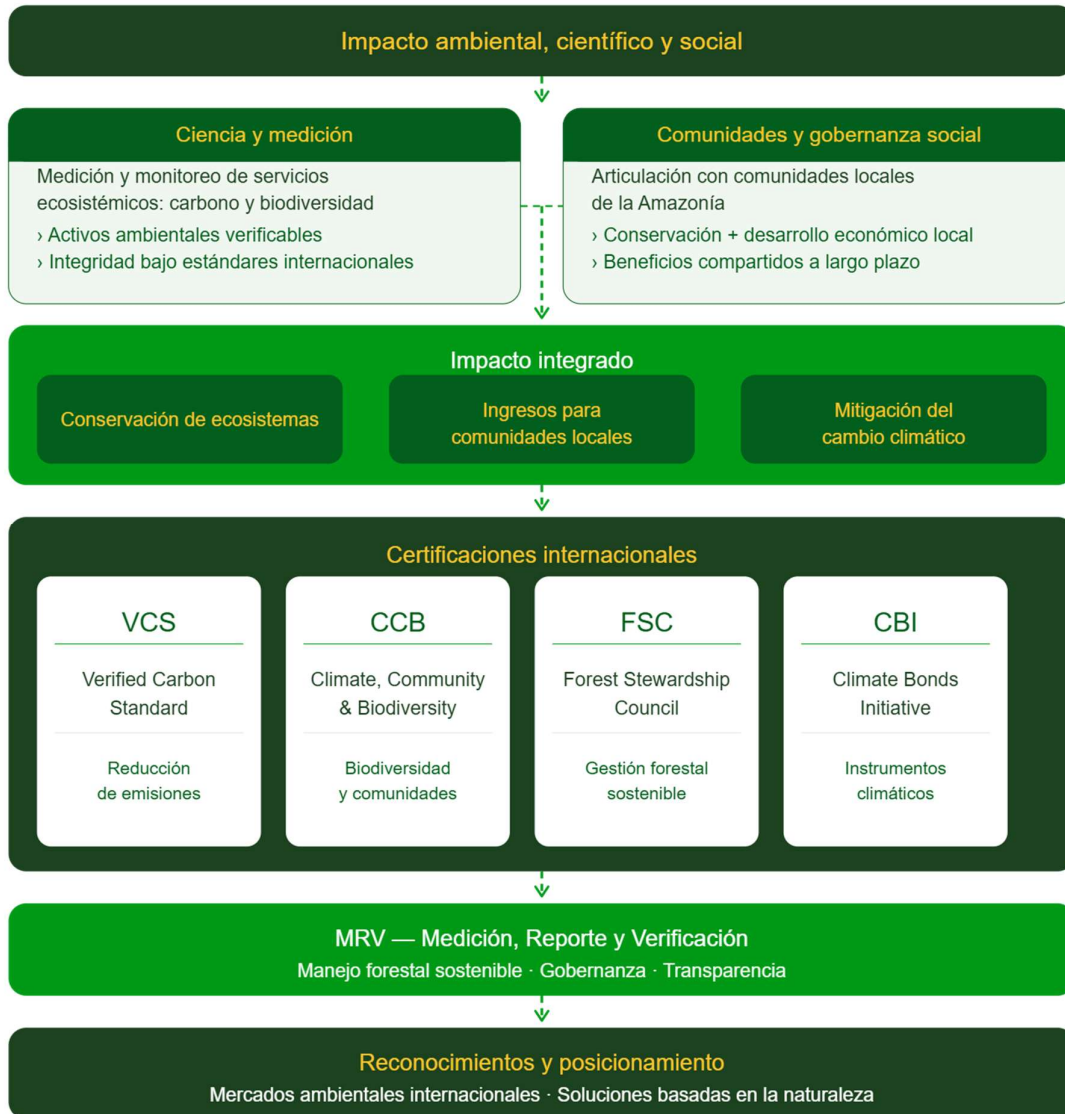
Impacto ambiental, científico y social

Ciencia y medición

Medición y monitoreo de servicios ecosistémicos: carbono y biodiversidad

› Activos ambientales verificables

› Integridad bajo estándares internacionales

Comunidades y gobernanza social

Articulación con comunidades locales de la Amazonía

› Conservación + desarrollo económico local

› Beneficios compartidos a largo plazo

Impacto integrado

Conservación de ecosistemas

Ingresos para comunidades locales

Mitigación del cambio climático

Certificaciones internacionales

VCS

Verified Carbon Standard

Reducción de emisiones

CCB

Climate, Community & Biodiversity

Biodiversidad y comunidades

FSC

Forest Stewardship Council

Gestión forestal sostenible

CBI

Climate Bonds Initiative

Instrumentos climáticos

MRV — Medición, Reporte y Verificación

Manejo forestal sostenible · Gobernanza · Transparencia

Reconocimientos y posicionamiento

Mercados ambientales internacionales · Soluciones basadas en la naturaleza